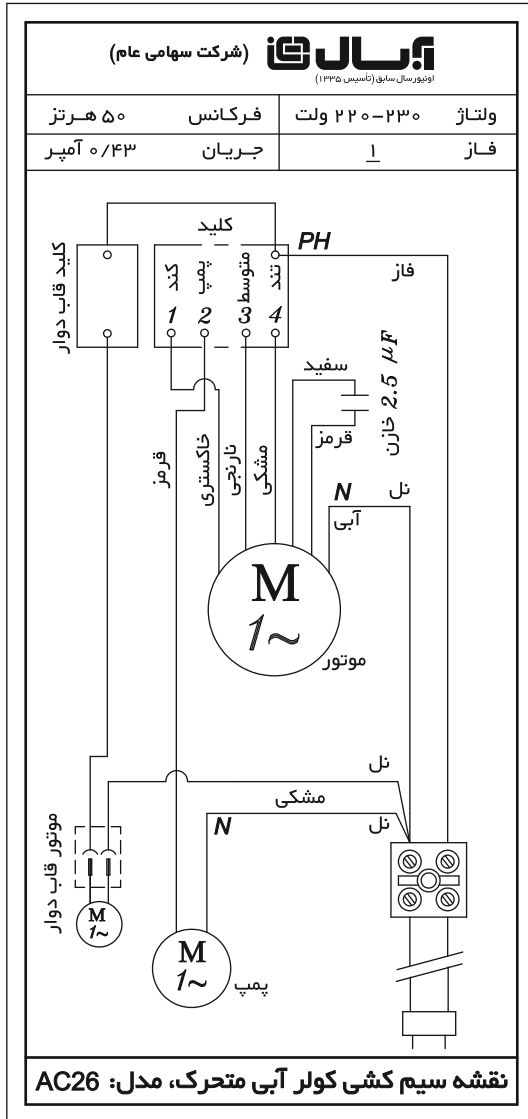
(شرکت سهامی عام) آبسال
اونیورسال سابق (تاسیس ۱۳۳۵)

| ولتاژ | ۲۲۰-۲۳۰ ولت | فرکانس | ۵۰ هرتز |
|---|---|---|---|
| فاز | ۱ | جریان | ۰/۴۳ آمپر |

کلید
PH
فاز
کلید قاب دوار
کند
پمپ
متوسط
تند
1
2
3
4
سفید
$2.5\ \mu F$ خازن
قرمز
قرمز
خاکستری
نارنجی
مشکی
N
نل
آبی
M
$1\sim$
موتور
نل
مشکی
N
نل
موتور قاب دوار
M
$1\sim$
M
$1\sim$
پمپ

نقشه سیم کشی کولر آبی متحرک، مدل: AC26